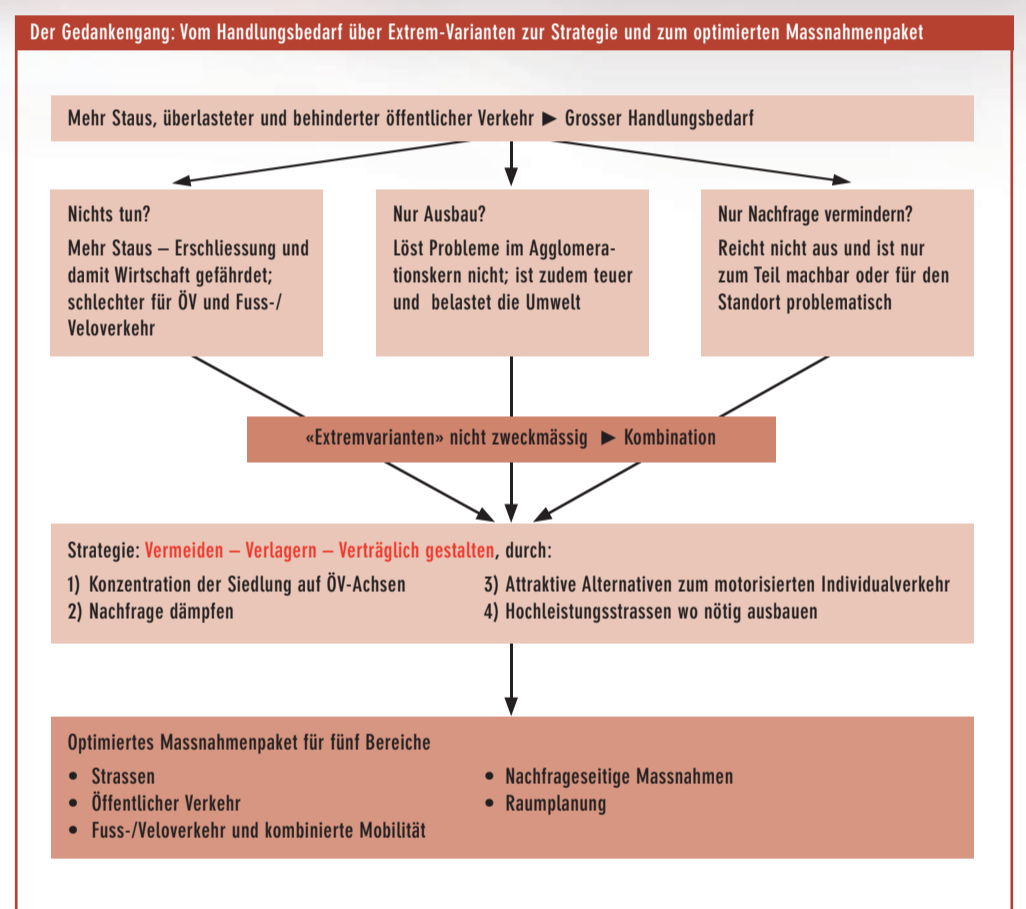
Der Gedankengang: Vom Handlungsbedarf über Extrem-Varianten zur Strategie und zum optimierten Massnahmenpaket

Mehr Staus, überlasteter und behinderter öffentlicher Verkehr ► Grosser Handlungsbedarf

Nichts tun?

Mehr Staus – Erschliessung und damit Wirtschaft gefährdet; schlechter für ÖV und Fuss-/Veloverkehr

Nur Ausbau?

Löst Probleme im Agglomerationskern nicht; ist zudem teuer und belastet die Umwelt

Nur Nachfrage vermindern?

Reicht nicht aus und ist nur zum Teil machbar oder für den Standort problematisch

«Extremvarianten» nicht zweckmässig ► Kombination

Strategie: Vermeiden – Verlagern – Verträglich gestalten, durch:

1) Konzentration der Siedlung auf ÖV-Achsen
2) Nachfrage dämpfen

3) Attraktive Alternativen zum motorisierten Individualverkehr
4) Hochleistungsstrassen wo nötig ausbauen

Optimiertes Massnahmenpaket für fünf Bereiche

• Strassen
• Öffentlicher Verkehr
• Fuss-/Veloverkehr und kombinierte Mobilität

• Nachfrageseitige Massnahmen
• Raumplanung